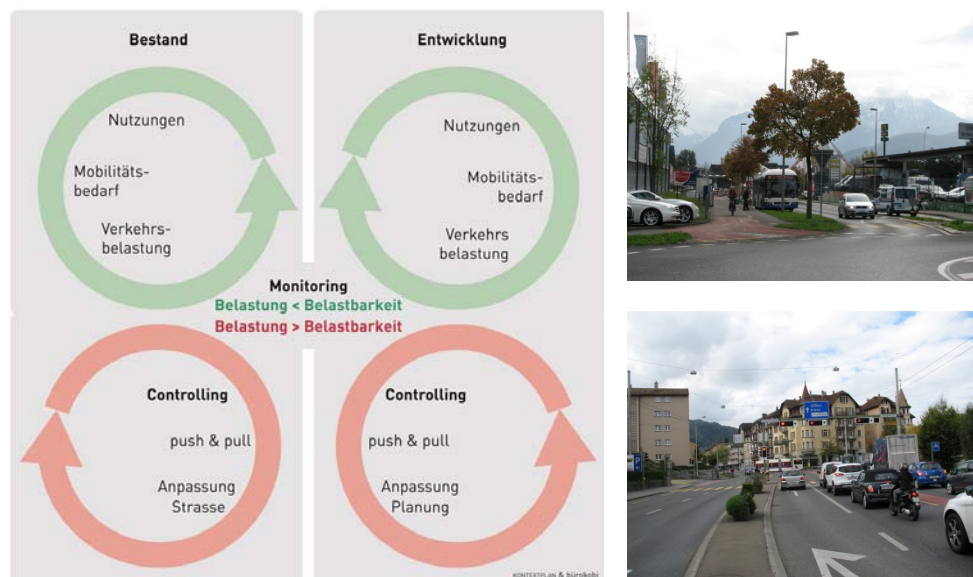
Bestand

Nutzungen

Mobilitätsbedarf

Verkehrsbelastung

Entwicklung

Nutzungen

Mobilitätsbedarf

Verkehrsbelastung

Monitoring

Belastung < Belastbarkeit

Belastung > Belastbarkeit

Controlling

push & pull

Anpassung Strasse

Controlling

push & pull

Anpassung Planung

KONTEXTPLAN & bürokobi